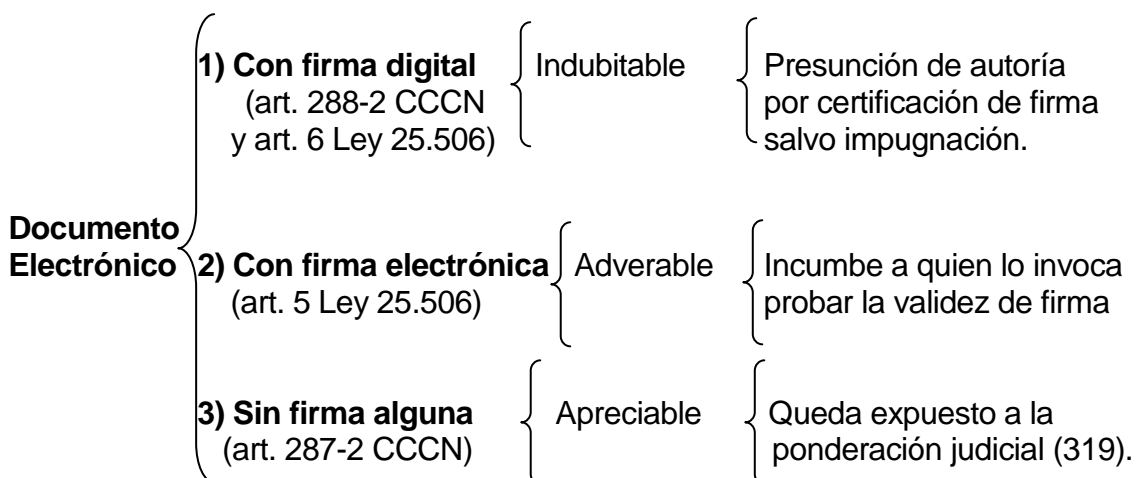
Documento Electrónico

1) Con firma digital (art. 288-2 CCCN y art. 6 Ley 25.506)
Indubitable
Presunción de autoría por certificación de firma salvo impugnación.

2) Con firma electrónica (art. 5 Ley 25.506)
Adverable
Incumbe a quien lo invoca probar la validez de firma

3) Sin firma alguna (art. 287-2 CCCN)
Apreciable
Queda expuesto a la ponderación judicial (319).